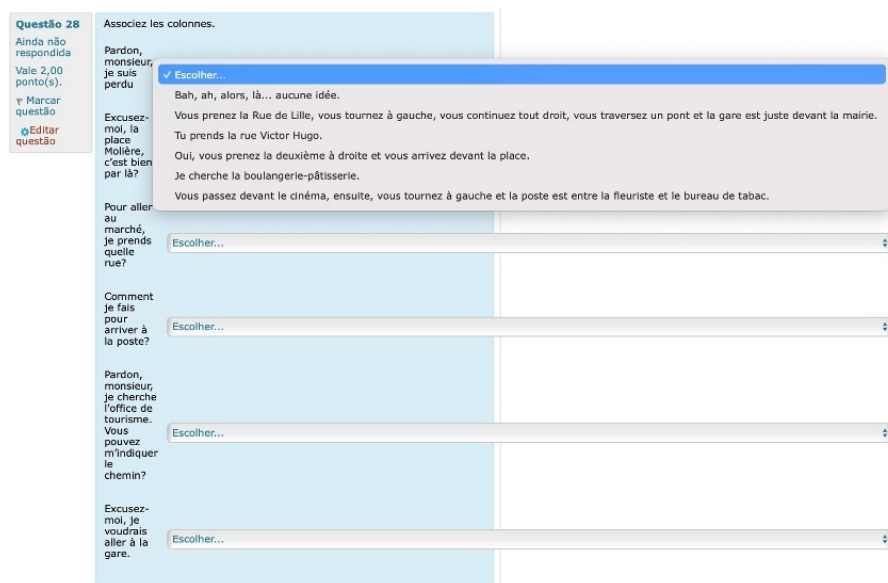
Questão 28
Ainda não respondida
Vale 2,00 ponto(s).
Marcar questão
Editar questão

Associez les colonnes.

Pardon, monsieur, je suis perdu

✓ Escolher...
Bah, ah, alors, là... aucune idée.
Vous prenez la Rue de Lille, vous tournez à gauche, vous continuez tout droit, vous traversez un pont et la gare est juste devant la mairie.
Tu prends la rue Victor Hugo.
Oui, vous prenez la deuxième à droite et vous arrivez devant la place.
Je cherche la boulangerie-pâtisserie.
Vous passez devant le cinéma, ensuite, vous tournez à gauche et la poste est entre la fleuriste et le bureau de tabac.

Excusez-moi, la place Molière, c'est bien par là?

Pour aller au marché, je prends quelle rue?
Escolher...

Comment je fais pour arriver à la poste?
Escolher...

Pardon, monsieur, je cherche l'office de tourisme. Vous pouvez m'indiquer le chemin?
Escolher...

Excusez-moi, je voudrais aller à la gare.
Escolher...